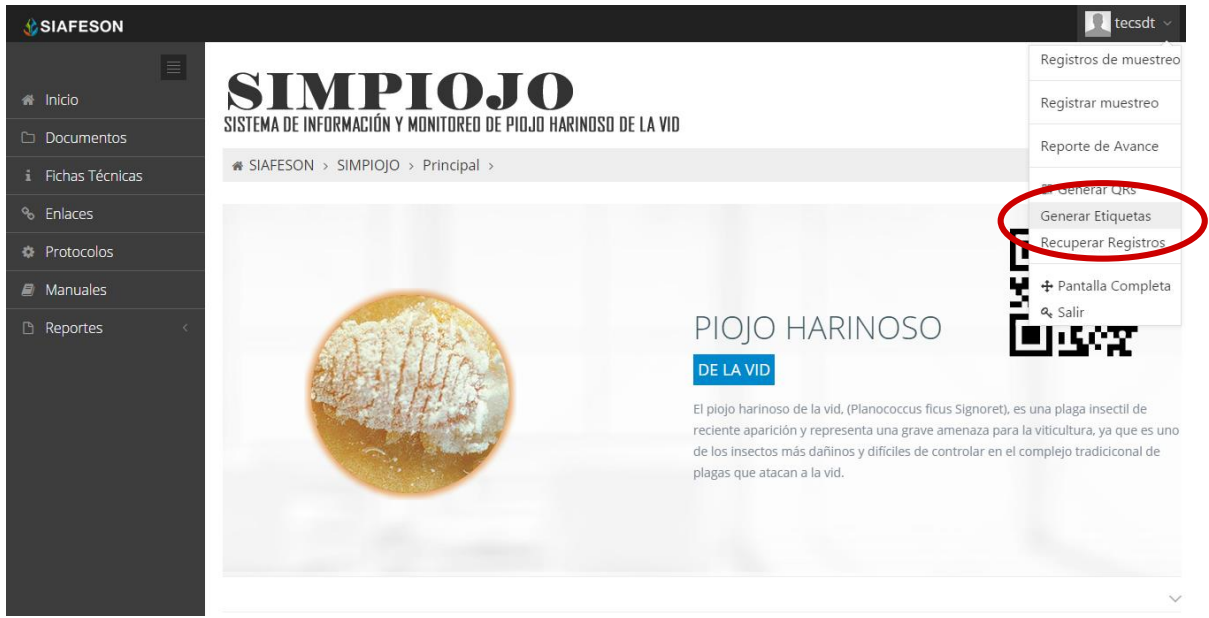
SIAFESON

tecsdt

Inicio
Documentos
Fichas Técnicas
Enlaces
Protocolos
Manuales
Reportes

SIMPIOJO
SISTEMA DE INFORMACIÓN Y MONITOREO DE PIOJO HARINOSO DE LA VID

SIAFESON > SIMPIOJO > Principal >

Registros de muestreo
Registrar muestreo
Reporte de Avance
Generar QRs
Generar Etiquetas
Recuperar Registros
Pantalla Completa
Salir

PIOJO HARINOSO
DE LA VID

El piojo harinoso de la vid, (Planococcus ficus Signoret), es una plaga insectil de reciente aparición y representa una grave amenaza para la viticultura, ya que es uno de los insectos más dañinos y difíciles de controlar en el complejo tradicoonal de plagas que atacan a la vid.